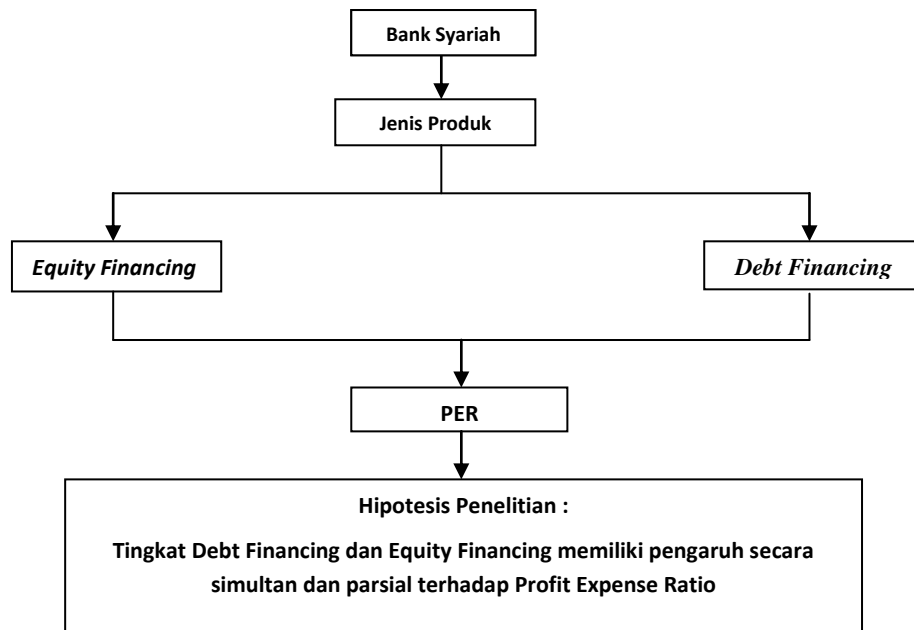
Bank Syariah

Jenis Produk

*Equity Financing*

*Debt Financing*

PER

Hipotesis Penelitian :

Tingkat Debt Financing dan Equity Financing memiliki pengaruh secara simultan dan parsial terhadap Profit Expense Ratio